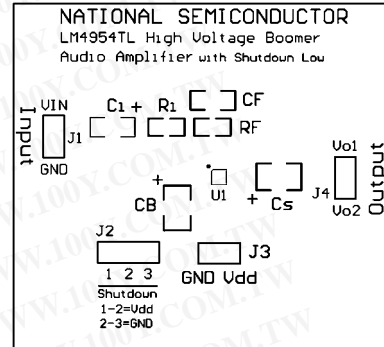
NATIONAL SEMICONDUCTOR
LM4954TL High Voltage Boomer
Audio Amplifier with Shutdown Low

Input
VIN
J1
GND

C1 + R1
CF
RF

+
CB
U1
+ Cs

Vo1
J4
Vo2
Output

J2
1 2 3
Shutdown
1-2=Vdd
2-3=GND

J3
GND Vdd

WWW.100Y.COM.TW